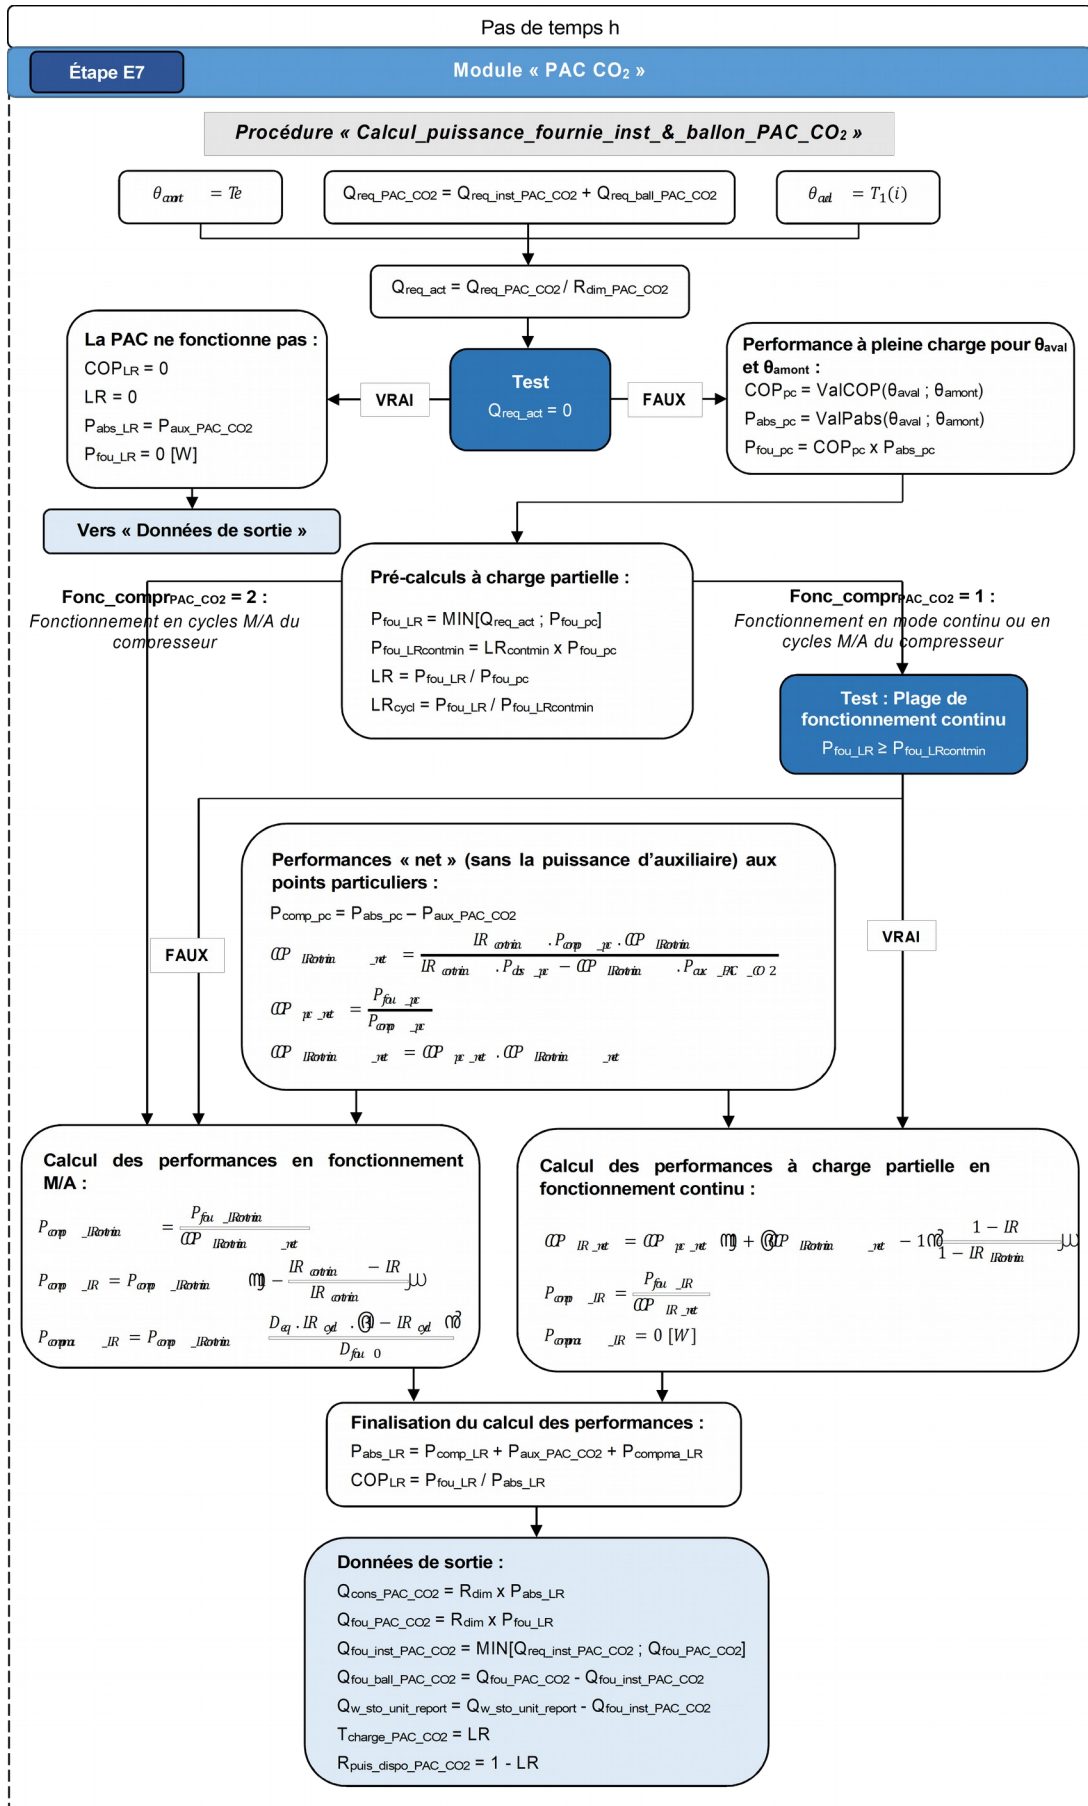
Pas de temps h

Étape E7

Module « PAC CO₂ »

Procédure « Calcul_puissance_fournie_inst_&_ballon_PAC_CO₂ »

$\theta_{amont} = Te$

$Q_{req\_PAC\_CO2} = Q_{req\_inst\_PAC\_CO2} + Q_{req\_ball\_PAC\_CO2}$

$\theta_{aval} = T_1(i)$

$Q_{req\_act} = Q_{req\_PAC\_CO2} / R_{dim\_PAC\_CO2}$

La PAC ne fonctionne pas :
$COP_{LR} = 0$
$LR = 0$
$P_{abs\_LR} = P_{aux\_PAC\_CO2}$
$P_{fou\_LR} = 0$ [W]

VRAI

Test
$Q_{req\_act} = 0$

FAUX

Performance à pleine charge pour $\theta_{aval}$ et $\theta_{amont}$ :
$COP_{pc} = ValCOP(\theta_{aval} ; \theta_{amont})$
$P_{abs\_pc} = ValPabs(\theta_{aval} ; \theta_{amont})$
$P_{fou\_pc} = COP_{pc} \times P_{abs\_pc}$

Vers « Données de sortie »

Fonc_compr$_{PAC\_CO2}$ = 2 :
Fonctionnement en cycles M/A du compresseur

Pré-calculs à charge partielle :
$P_{fou\_LR} = MIN[Q_{req\_act} ; P_{fou\_pc}]$
$P_{fou\_LRcontmin} = LR_{contmin} \times P_{fou\_pc}$
$LR = P_{fou\_LR} / P_{fou\_pc}$
$LR_{cycl} = P_{fou\_LR} / P_{fou\_LRcontmin}$

Fonc_compr$_{PAC\_CO2}$ = 1 :
Fonctionnement en mode continu ou en cycles M/A du compresseur

Test : Plage de fonctionnement continu
$P_{fou\_LR} \geq P_{fou\_LRcontmin}$

Performances « net » (sans la puissance d'auxiliaire) aux points particuliers :
$P_{comp\_pc} = P_{abs\_pc} - P_{aux\_PAC\_CO2}$
$COP_{LRcontmin\_net} = \frac{LR_{contmin} \cdot P_{comp\_pc} \cdot COP_{LRcontmin}}{LR_{contmin} \cdot P_{abs\_pc} - COP_{LRcontmin} \cdot P_{aux\_PAC\_CO2}}$
$COP_{pc\_net} = \frac{P_{fou\_pc}}{P_{comp\_pc}}$
$COP_{LRcontmin\_net} = COP_{pc\_net} \cdot COP_{LRcontmin\_net}$

FAUX

VRAI

Calcul des performances en fonctionnement M/A :
$P_{comp\_LRcontmin} = \frac{P_{fou\_LRcontmin}}{COP_{LRcontmin\_net}}$
$P_{comp\_LR} = P_{comp\_LRcontmin} \left(1 - \frac{LR_{contmin} - LR}{LR_{contmin}}\right)$
$P_{compma\_LR} = P_{comp\_LRcontmin} \cdot \frac{D_{eq} \cdot LR_{cycl} \cdot (1 - LR_{cycl})}{D_{fou\_0}}$

Calcul des performances à charge partielle en fonctionnement continu :
$COP_{LR\_net} = COP_{pc\_net} \left(1 + (COP_{LRcontmin\_net} - 1)\frac{1 - LR}{1 - LR_{LRcontmin}}\right)$
$P_{comp\_LR} = \frac{P_{fou\_LR}}{COP_{LR\_net}}$
$P_{compma\_LR} = 0$ [W]

Finalisation du calcul des performances :
$P_{abs\_LR} = P_{comp\_LR} + P_{aux\_PAC\_CO2} + P_{compma\_LR}$
$COP_{LR} = P_{fou\_LR} / P_{abs\_LR}$

Données de sortie :
$Q_{cons\_PAC\_CO2} = R_{dim} \times P_{abs\_LR}$
$Q_{fou\_PAC\_CO2} = R_{dim} \times P_{fou\_LR}$
$Q_{fou\_inst\_PAC\_CO2} = MIN[Q_{req\_inst\_PAC\_CO2} ; Q_{fou\_PAC\_CO2}]$
$Q_{fou\_ball\_PAC\_CO2} = Q_{fou\_PAC\_CO2} - Q_{fou\_inst\_PAC\_CO2}$
$Q_{w\_sto\_unit\_report} = Q_{w\_sto\_unit\_report} - Q_{fou\_inst\_PAC\_CO2}$
$T_{charge\_PAC\_CO2} = LR$
$R_{puis\_dispo\_PAC\_CO2} = 1 - LR$